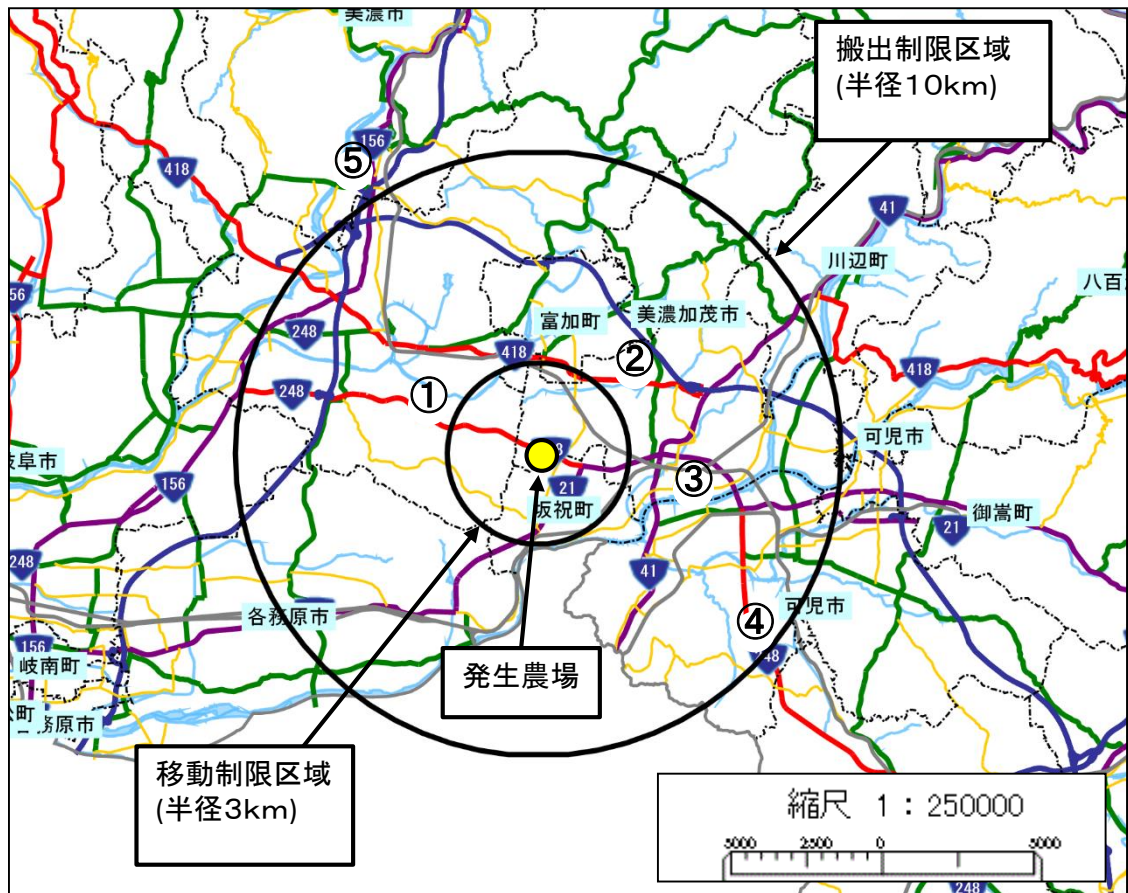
美濃市

搬出制限区域
(半径10km)

156
⑤
418
41
川辺町
八百
156
248
富加町
美濃加茂市
418
②
418
248
①
可児市
岐阜市
③
21
坂祝町
御嵩町
21
156
248
41
④
各務原市
可児市
156
岐南町
248
務原市
発生農場
移動制限区域
(半径3km)
縮尺 1：250000
5000 2500 0 5000
248